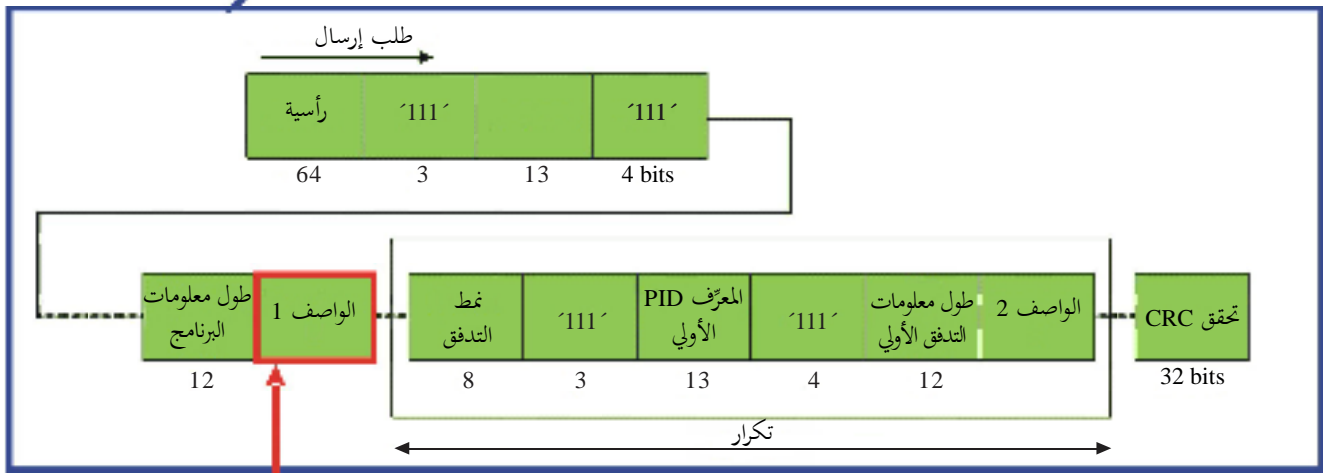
طلب إرسال

| رأسية | ´111´ | | ´111´ |
|---|---|---|---|
| 64 | 3 | 13 | 4 bits |

| طول معلومات البرنامج | الواصف 1 | نمط التدفق | ´111´ | المعرّف PID الأولي | ´111´ | طول معلومات التدفق الأولي | الواصف 2 | تحقق CRC |
|---|---|---|---|---|---|---|---|---|
| 12 | | 8 | 3 | 13 | 4 | 12 | | 32 bits |

تكرار